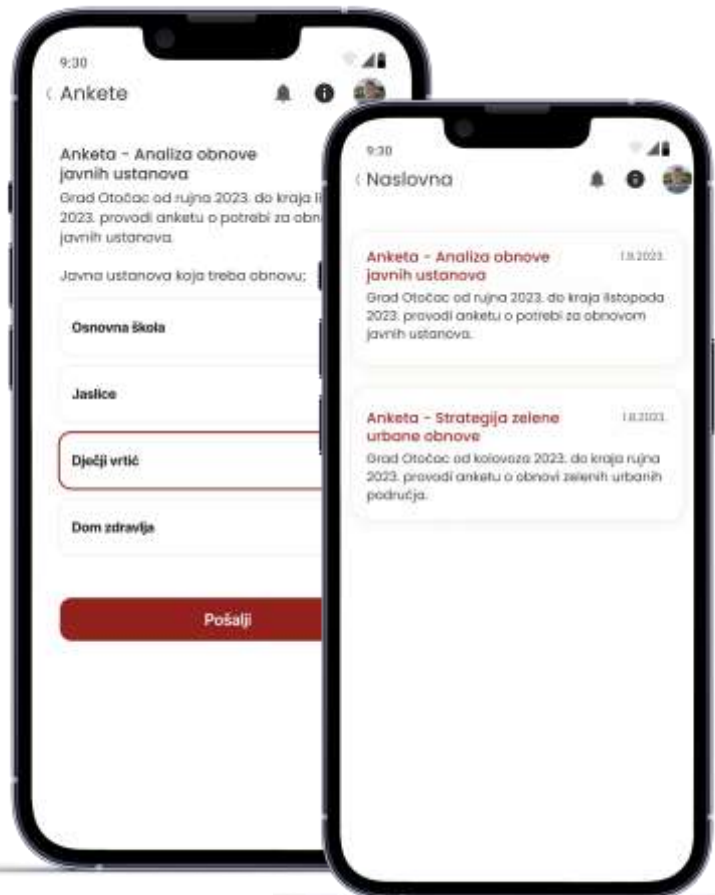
9:30

‹ Ankete

Anketa - Analiza obnove javnih ustanova

Grad Otočac od rujna 2023. do kraja li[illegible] 2023. provodi anketu o potrebi za obn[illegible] javnih ustanova.

Javna ustanova koja treba obnovu:

Osnovna škola

Jaslice

Dječji vrtić

Dom zdravlja

Pošalji

9:30

‹ Naslovna

Anketa - Analiza obnove javnih ustanova

1.9.2023.

Grad Otočac od rujna 2023. do kraja listopada 2023. provodi anketu o potrebi za obnovom javnih ustanova.

Anketa - Strategija zelene urbane obnove

1.8.2023.

Grad Otočac od kolovoza 2023. do kraja rujna 2023. provodi anketu o obnovi zelenih urbanih područja.